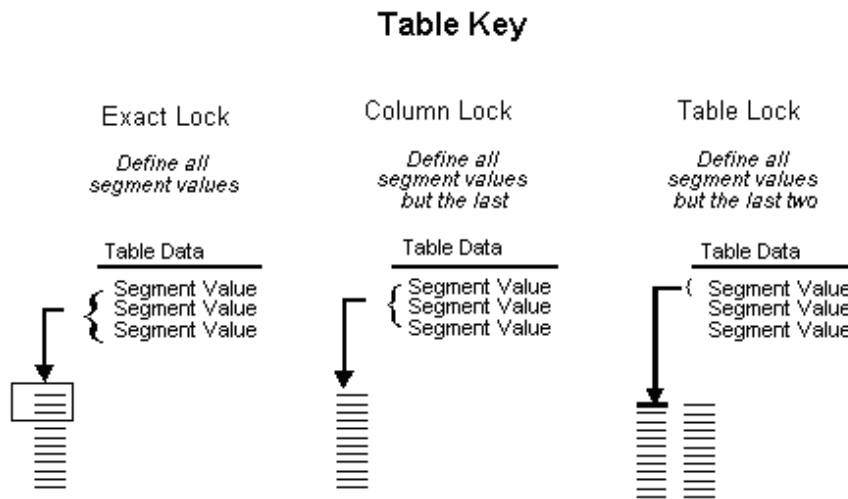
Table Key

Exact Lock

Define all segment values

Table Data

Segment Value
Segment Value
Segment Value

Column Lock

Define all segment values but the last

Table Data

Segment Value
Segment Value
Segment Value

Table Lock

Define all segment values but the last two

Table Data

Segment Value
Segment Value
Segment Value